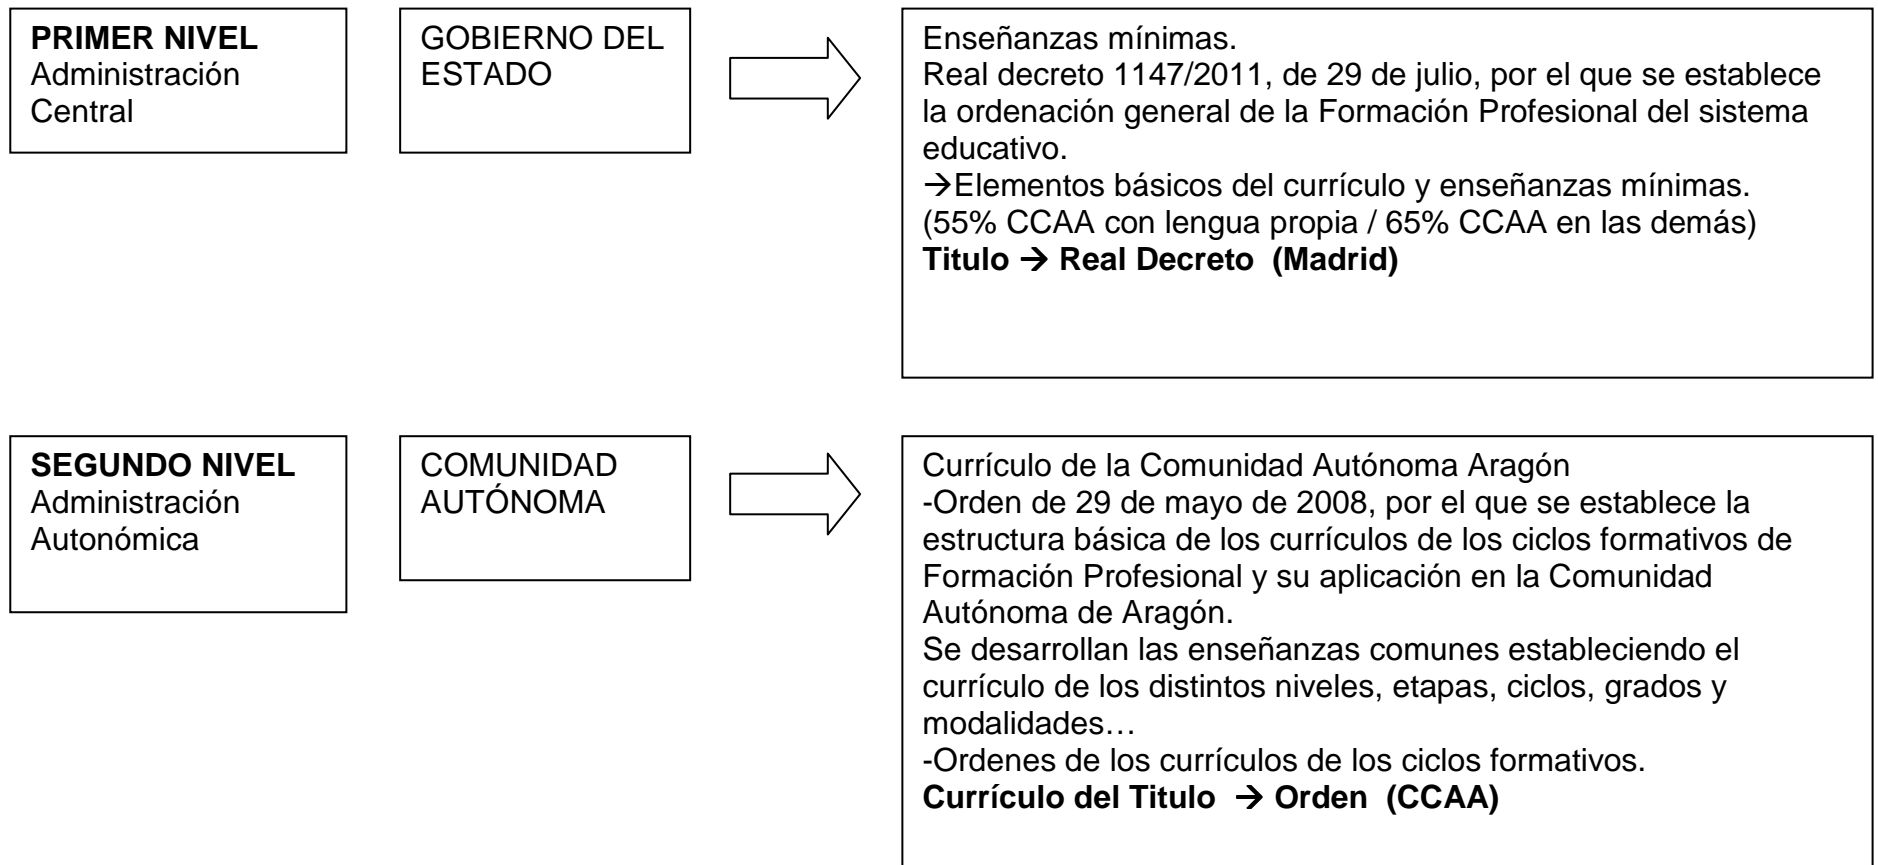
**PRIMER NIVEL**
Administración Central

GOBIERNO DEL ESTADO

Enseñanzas mínimas.
Real decreto 1147/2011, de 29 de julio, por el que se establece la ordenación general de la Formación Profesional del sistema educativo.
→Elementos básicos del currículo y enseñanzas mínimas.
(55% CCAA con lengua propia / 65% CCAA en las demás)
**Titulo → Real Decreto (Madrid)**

**SEGUNDO NIVEL**
Administración Autonómica

COMUNIDAD AUTÓNOMA

Currículo de la Comunidad Autónoma Aragón
-Orden de 29 de mayo de 2008, por el que se establece la estructura básica de los currículos de los ciclos formativos de Formación Profesional y su aplicación en la Comunidad Autónoma de Aragón.
Se desarrollan las enseñanzas comunes estableciendo el currículo de los distintos niveles, etapas, ciclos, grados y modalidades…
-Ordenes de los currículos de los ciclos formativos.
**Currículo del Titulo → Orden (CCAA)**